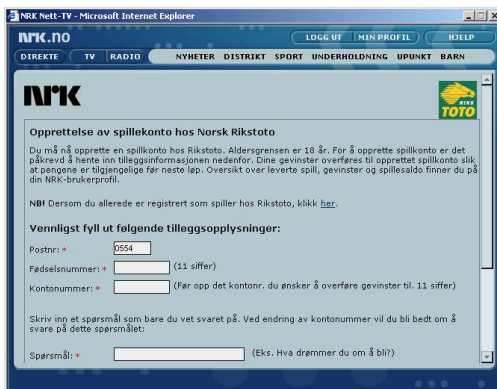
NRK Nett-TV - Microsoft Internet Explorer

nrk.no

LOGG UT MIN PROFIL HJELP

DIREKTE TV RADIO NYHETER DISTRIKT SPORT UNDERHOLDNING UPUNKT BARN

NRK

NRK TOTO

Opprettelse av spillekonto hos Norsk Rikstoto

Du må opprette en spillkonto hos Rikstoto. Aldersgrensen er 18 år. For å opprette spillkonto er det påkrevd å hente inn tilleggsinformasjonen nedenfor. Dine gevinster overføres til opprettet spillkonto slik at pengene er tilgjengelige før neste løp. Oversikt over leverte spill, gevinster og spillesaldo finner du på din NRK-brukerprofil.

NB! Dersom du allerede er registrert som spiller hos Rikstoto, klikk her.

Vennligst fyll ut følgende tilleggsopplysninger:

Postnr: * 0554

Fødselsnummer: * (11 siffer)

Kontonummer: * (Før opp det kontonr. du ønsker å overføre gevinster til. 11 siffer)

Skriv inn et spørsmål som bare du vet svaret på. Ved endring av kontonummer vil du bli bedt om å svare på dette spørsmålet:

Spørsmål: * (Eks. Hva drømmer du om å bli?)